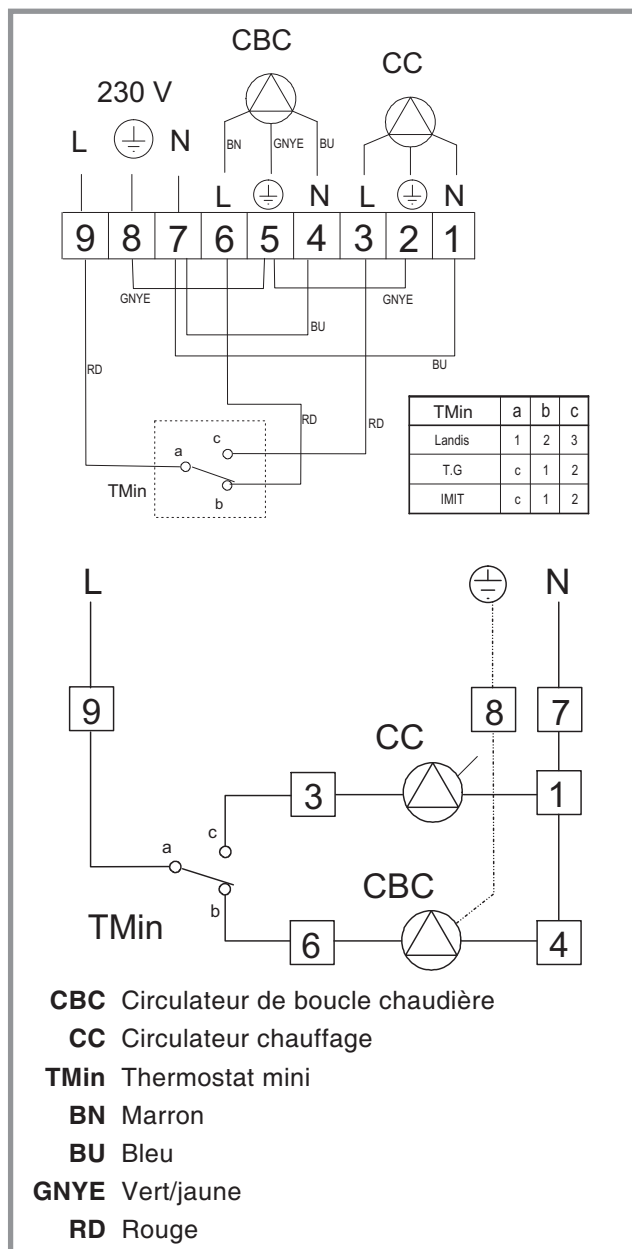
CBC
CC
230 V
L N
BN GNYE BU
L N L N
9 8 7 6 5 4 3 2 1
GNYE GNYE
BU
BU
RD
RD RD
c
a
TMin
b

| TMin | a | b | c |
|---|---|---|---|
| Landis | 1 | 2 | 3 |
| T.G | c | 1 | 2 |
| IMIT | c | 1 | 2 |

L N
9 8 7
CC
3 1
c
a
b
CBC
TMin
6 4

**CBC** Circulateur de boucle chaudière
**CC** Circulateur chauffage
**TMin** Thermostat mini
**BN** Marron
**BU** Bleu
**GNYE** Vert/jaune
**RD** Rouge